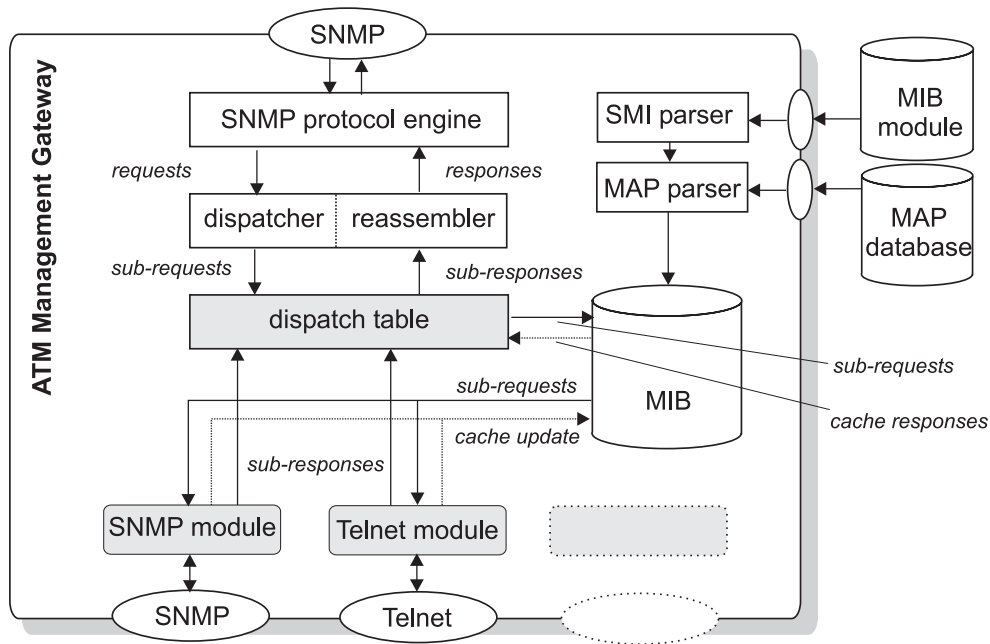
SNMP

ATM Management Gateway

SNMP protocol engine

requests

responses

dispatcher

reassembler

sub-requests

sub-responses

dispatch table

SMI parser

MAP parser

MIB module

MAP database

MIB

sub-requests

cache responses

sub-requests

cache update

sub-responses

SNMP module

Telnet module

SNMP

Telnet